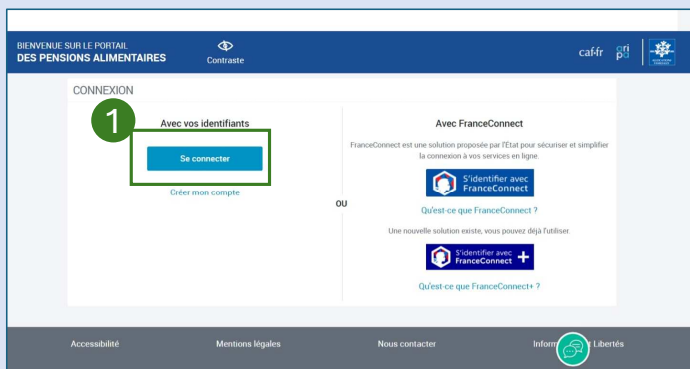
BIENVENUE SUR LE PORTAIL
DES PENSIONS ALIMENTAIRES

Contraste

caf·fr aripa

CONNEXION

1

Avec vos identifiants

Se connecter

Créer mon compte

OU

Avec FranceConnect

FranceConnect est une solution proposée par l'État pour sécuriser et simplifier la connexion à vos services en ligne.

S'identifier avec FranceConnect

Qu'est-ce que FranceConnect ?

Une nouvelle solution existe, vous pouvez déjà l'utiliser

S'identifier avec FranceConnect +

Qu'est-ce que FranceConnect+ ?

Accessibilité

Mentions légales

Nous contacter

Inform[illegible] Libertés